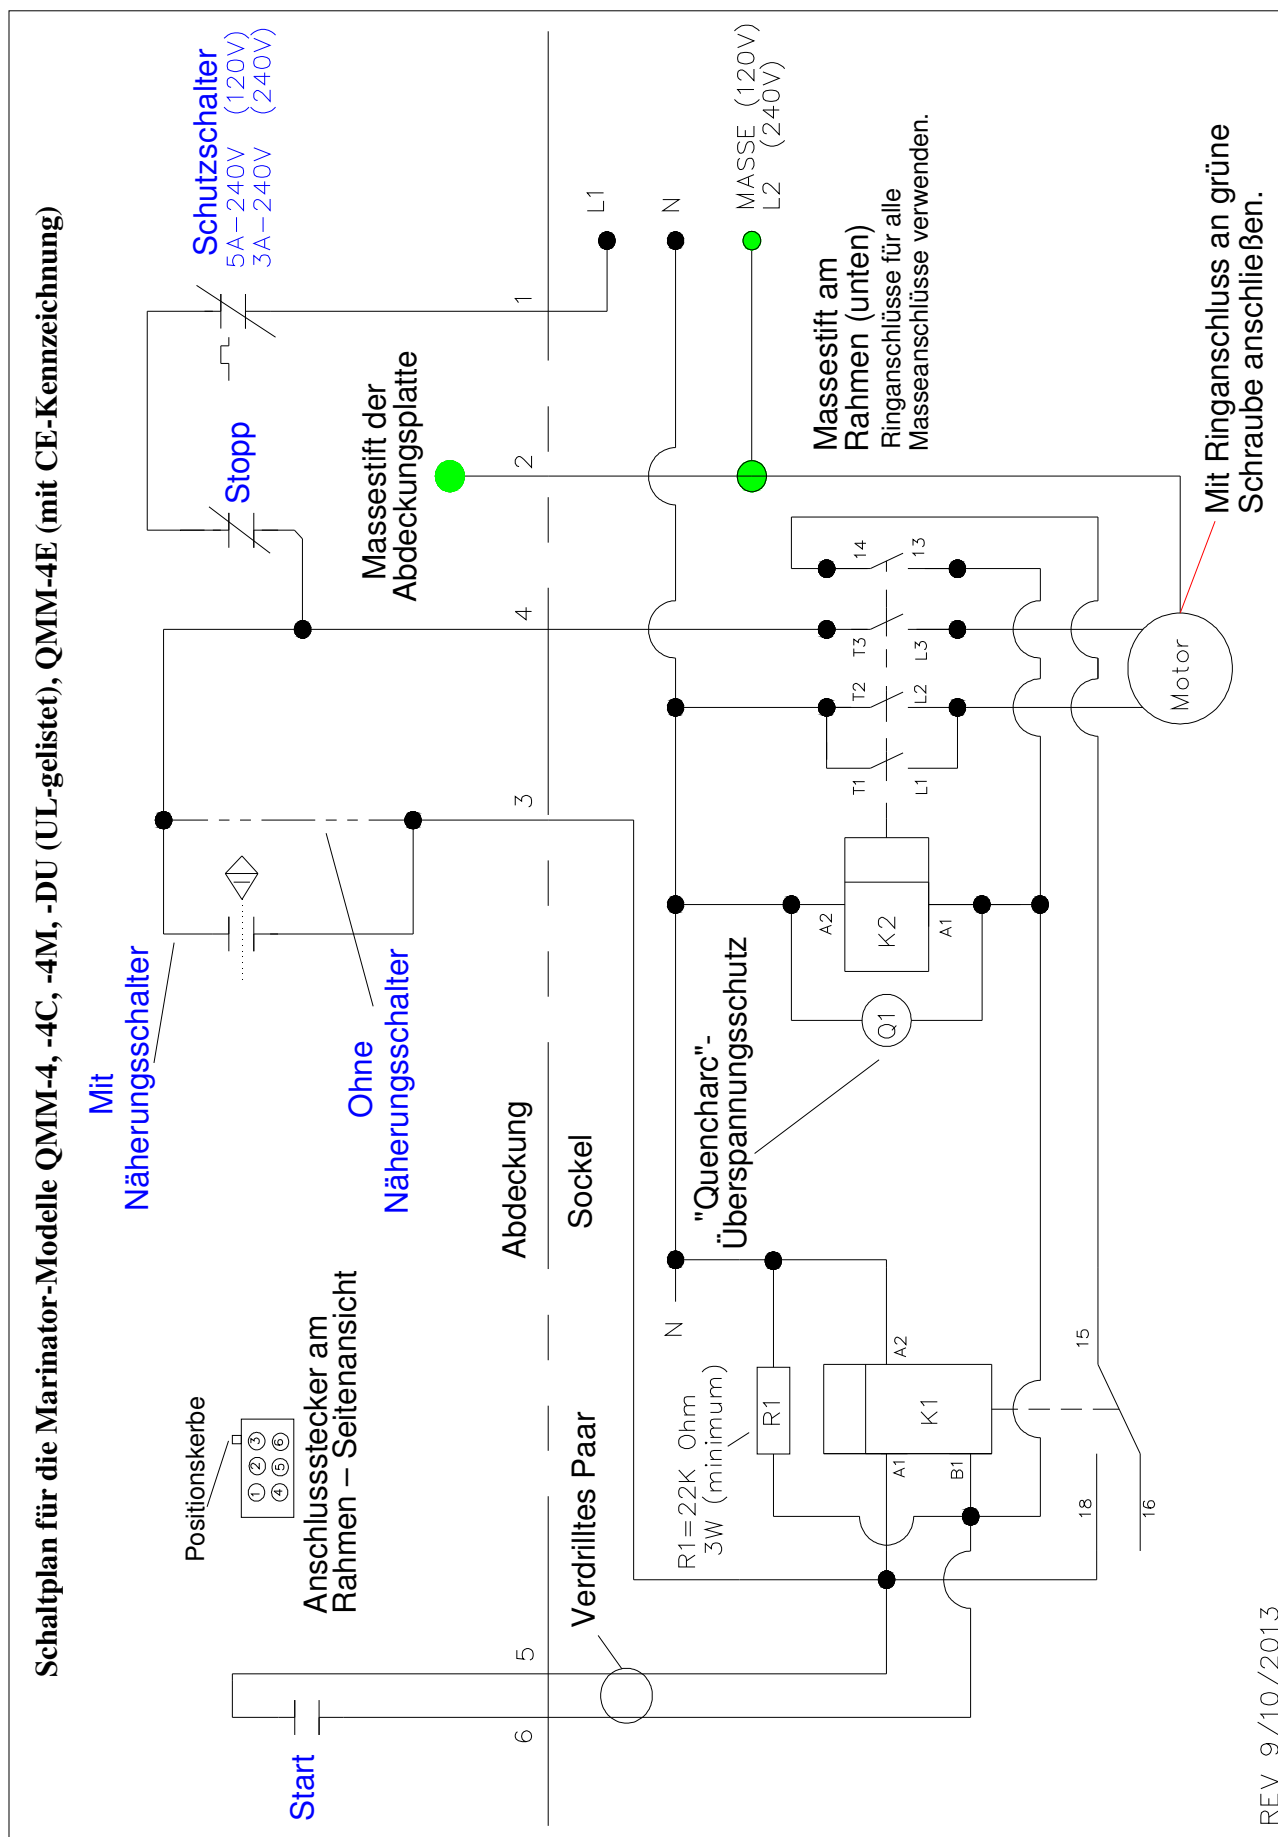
Schaltplan für die Marinator-Modelle QMM-4, -4C, -4M, -DU (UL-gelistet), QMM-4E (mit CE-Kennzeichnung)

Schutzschalter
5A–240V (120V)
3A–240V (240V)

L1
N
MASSE (120V)
L2 (240V)

Stopp

Massestift der Abdeckungsplatte

Massestift am Rahmen (unten)
Ringanschlüsse für alle Masseanschlüsse verwenden.

Mit Ringanschluss an grüne Schraube anschließen.

1
2
4
3
5
6

14
13
T3
L3
T2
L2
T1
L1

Motor

A2
K2
A1
Q1

Mit Näherungsschalter

Ohne Näherungsschalter

"Quencharc"-Überspannungsschutz

Abdeckung
Sockel

N

R1
A2
K1
A1
B1

15
16
18

R1=22K Ohm 3W (minimum)

Positionskerbe
1 2 3
4 5 6

Anschlussstecker am Rahmen – Seitenansicht

Verdrilltes Paar

Start

REV 9/10/2013